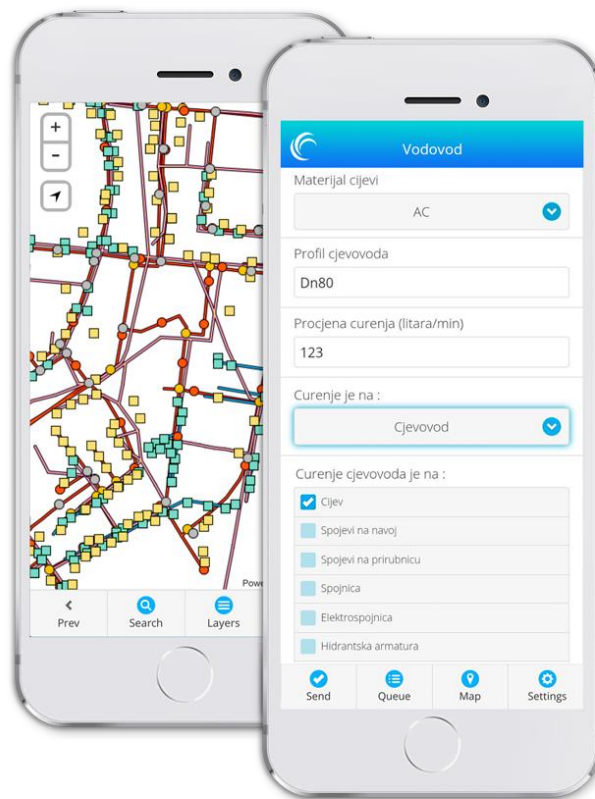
+
-
Powe
Prev
Search
Layers

Vodovod
Materijal cijevi
AC
Profil cjevovoda
Dn80
Procjena curenja (litara/min)
123
Curenje je na :
Cjevovod
Curenje cjevovoda je na :
Cijev
Spojevi na navoj
Spojevi na prirubnicu
Spojnica
Elektrospojnica
Hidrantska armatura
Send
Queue
Map
Settings